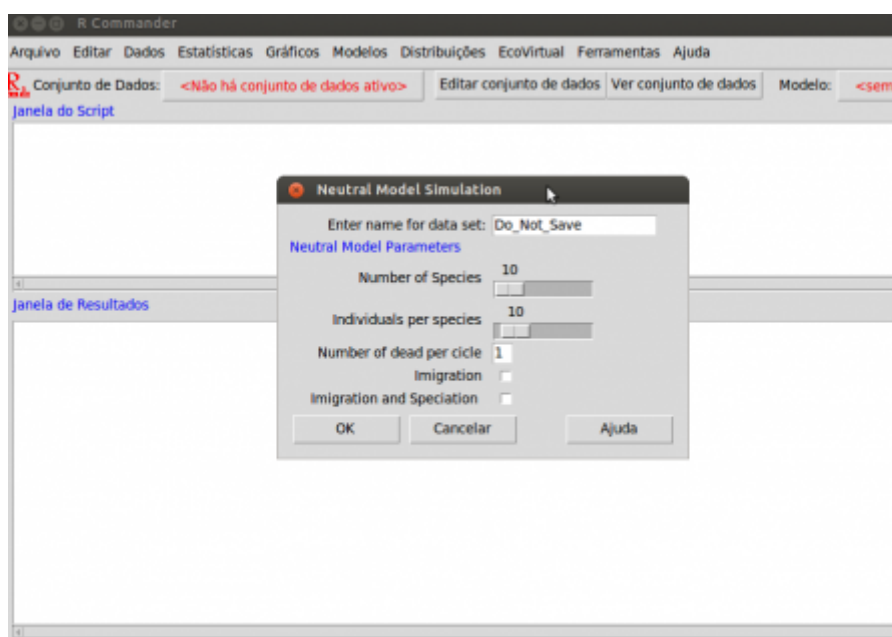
R Commander

Arquivo Editar Dados Estatisticas Gráficos Modelos Distribuições EcoVirtual Ferramentas Ajuda

Conjunto de Dados: <Não há conjunto de dados ativo> Editar conjunto de dados Ver conjunto de dados Modelo: <sem

Janela do Script

Neutral Model Simulation

Enter name for data set: Do_Not_Save

Neutral Model Parameters

Number of Species 10

Individuals per species 10

Number of dead per cicle 1

Imigration

Imigration and Speciation

OK Cancelar Ajuda

Janela de Resultados